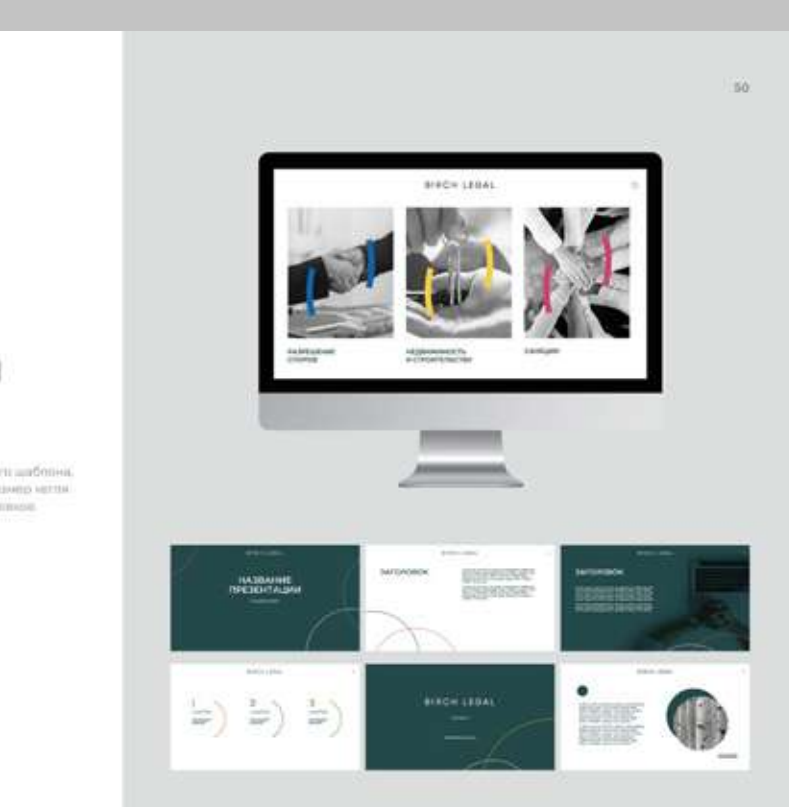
50

BIRCH LEGAL

РАЗРЕШЕНИЕ СПОРОВ

НЕДВИЖИМОСТЬ И СТРОИТЕЛЬСТВО

САНКЦИИ

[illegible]о шаблона, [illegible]мер нетля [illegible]овое.

BIRCH LEGAL

НАЗВАНИЕ ПРЕЗЕНТАЦИИ

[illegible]

ЗАГОЛОВОК

ЗАГОЛОВОК

BIRCH LEGAL

1

2

3

BIRCH LEGAL

BIRCH LEGAL